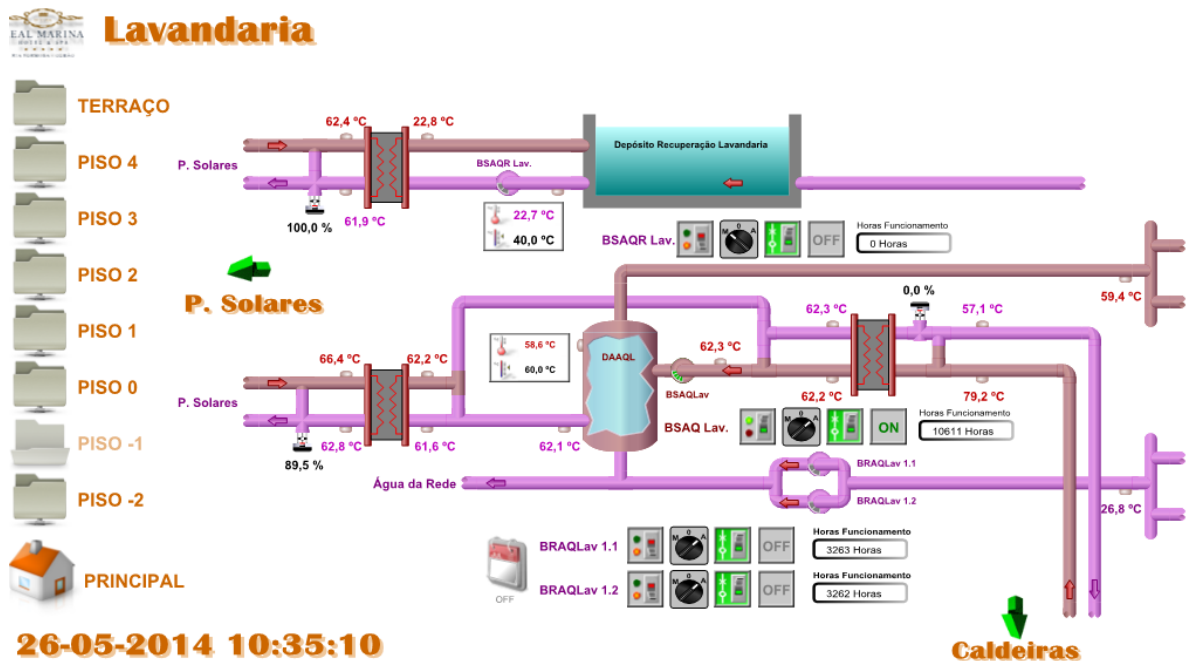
EAL MARINA HOTEL & SPA

Lavandaria

TERRAÇO

PISO 4

PISO 3

PISO 2

PISO 1

PISO 0

PISO -1

PISO -2

PRINCIPAL

26-05-2014 10:35:10

62,4 °C

22,8 °C

P. Solares

BSAQR Lav.

Depósito Recuperação Lavandaria

100,0 %

61,9 °C

22,7 °C

40,0 °C

BSAQR Lav.

OFF

Horas Funcionamento

0 Horas

P. Solares

59,4 °C

0,0 %

62,3 °C

57,1 °C

58,6 °C

60,0 °C

DAAQL

66,4 °C

62,2 °C

62,3 °C

BSAQLav

62,2 °C

79,2 °C

P. Solares

Horas Funcionamento

BSAQ Lav.

ON

10611 Horas

62,8 °C

61,6 °C

62,1 °C

89,5 %

BRAQLav 1.1

Água da Rede

BRAQLav 1.2

26,8 °C

BRAQLav 1.1

OFF

Horas Funcionamento

3263 Horas

OFF

BRAQLav 1.2

OFF

Horas Funcionamento

3262 Horas

Caldeiras